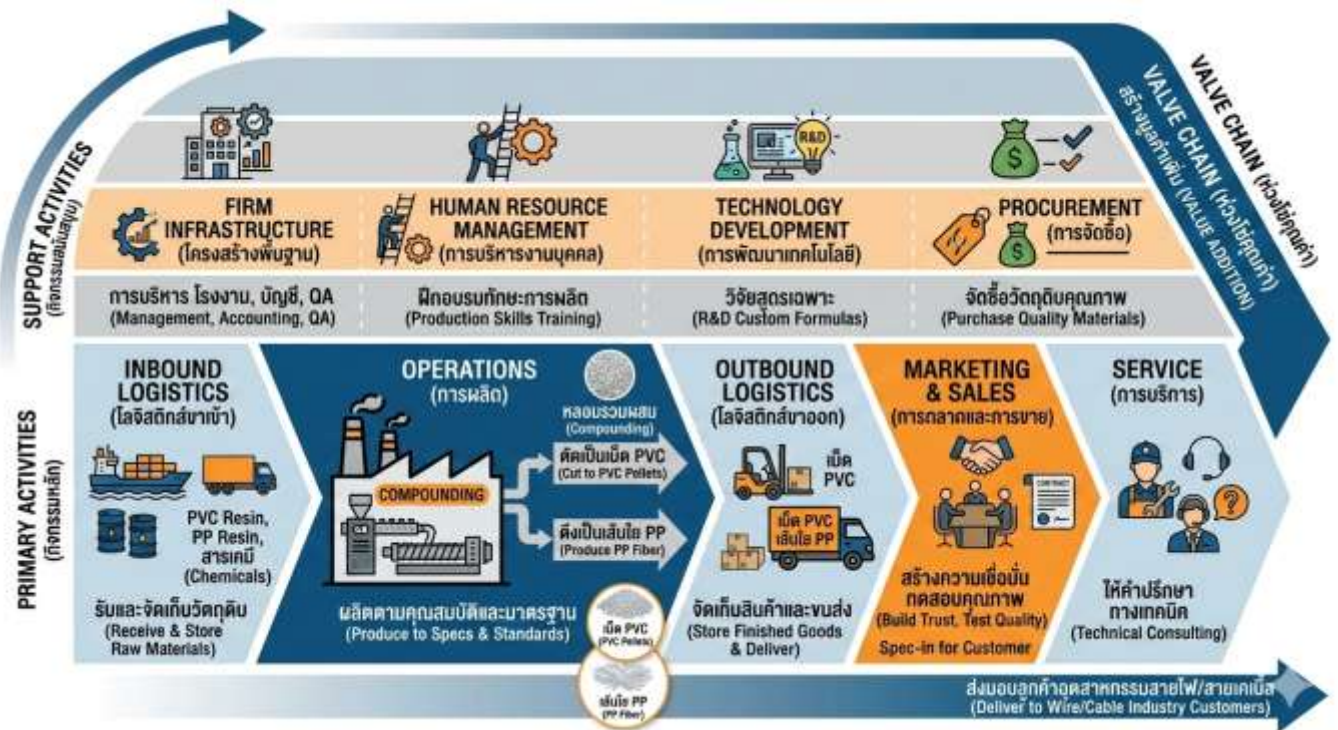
VALVE CHAIN (ห่วงโซ่คุณค่า)
สร้างมูลค่าเพิ่ม (VALUE ADDITION)

SUPPORT ACTIVITIES
(กิจกรรมสนับสนุน)

FIRM INFRASTRUCTURE
(โครงสร้างพื้นฐาน)
การบริหาร โรงงาน, บัญชี, QA
(Management, Accounting, QA)

HUMAN RESOURCE MANAGEMENT
(การบริหารงานบุคคล)
ฝึกอบรมทักษะการผลิต
(Production Skills Training)

R&D
TECHNOLOGY DEVELOPMENT
(การพัฒนาเทคโนโลยี)
วิจัยสูตรเฉพาะ
(R&D Custom Formulas)

PROCUREMENT
(การจัดซื้อ)
จัดซื้อวัตถุดิบคุณภาพ
(Purchase Quality Materials)

PRIMARY ACTIVITIES
(กิจกรรมหลัก)

INBOUND LOGISTICS
(โลจิสติกส์ขาเข้า)
PVC Resin, PP Resin, สารเคมี (Chemicals)
รับและจัดเก็บวัตถุดิบ
(Receive & Store Raw Materials)

OPERATIONS
(การผลิต)
หลอมรวมผสม
(Compounding)
COMPOUNDING
ตัดเป็นเม็ด PVC
(Cut to PVC Pellets)
ดึงเป็นเส้นใย PP
(Produce PP Fiber)
ผลิตตามคุณสมบัติและมาตรฐาน
(Produce to Specs & Standards)
เม็ด PVC
(PVC Pellets)
เส้นใย PP
(PP Fiber)

OUTBOUND LOGISTICS
(โลจิสติกส์ขาออก)
เม็ด PVC
เม็ด PVC
เส้นใย PP
จัดเก็บสินค้าและขนส่ง
(Store Finished Goods & Deliver)

MARKETING & SALES
(การตลาดและการขาย)
CONTRACT
สร้างความเชื่อมั่น ทดสอบคุณภาพ
(Build Trust, Test Quality)
Spec-in for Customer

SERVICE
(การบริการ)
ให้คำปรึกษาทางเทคนิค
(Technical Consulting)

ส่งมอบลูกค้าอุตสาหกรรมสายไฟ/สายเคเบิ้ล
(Deliver to Wire/Cable Industry Customers)